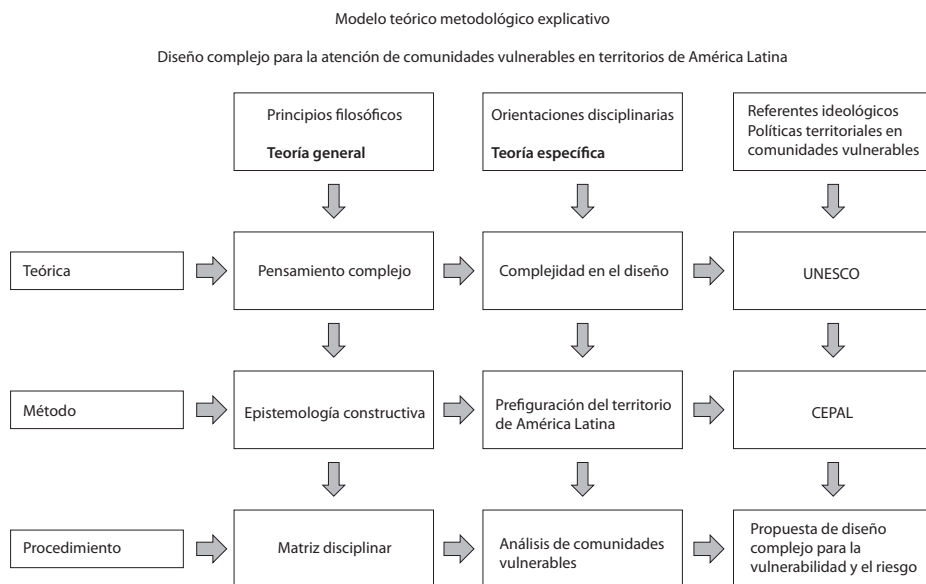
Modelo teórico metodológico explicativo

Diseño complejo para la atención de comunidades vulnerables en territorios de América Latina

Principios filosóficos
**Teoría general**

Orientaciones disciplinarias
**Teoría específica**

Referentes ideológicos
Políticas territoriales en comunidades vulnerables

Teórica

Pensamiento complejo

Complejidad en el diseño

UNESCO

Método

Epistemología constructiva

Prefiguración del territorio de América Latina

CEPAL

Procedimiento

Matriz disciplinar

Análisis de comunidades vulnerables

Propuesta de diseño complejo para la vulnerabilidad y el riesgo